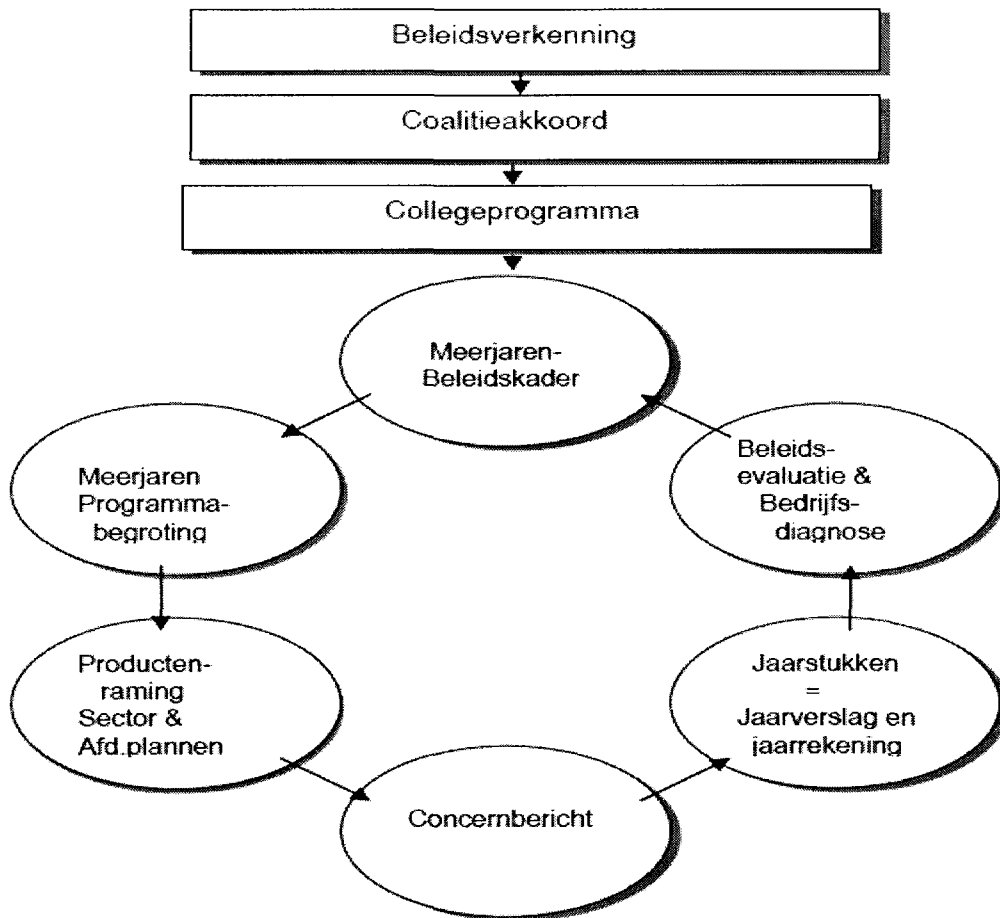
Beleidsverkenning

Coalitieakkoord

Collegeprogramma

Meerjaren-Beleidskader

Meerjaren Programma-begroting

Productenraming Sector & Afd.plannen

Concernbericht

Jaarstukken = Jaarverslag en jaarrekening

Beleids-evaluatie & Bedrijfs-diagnose